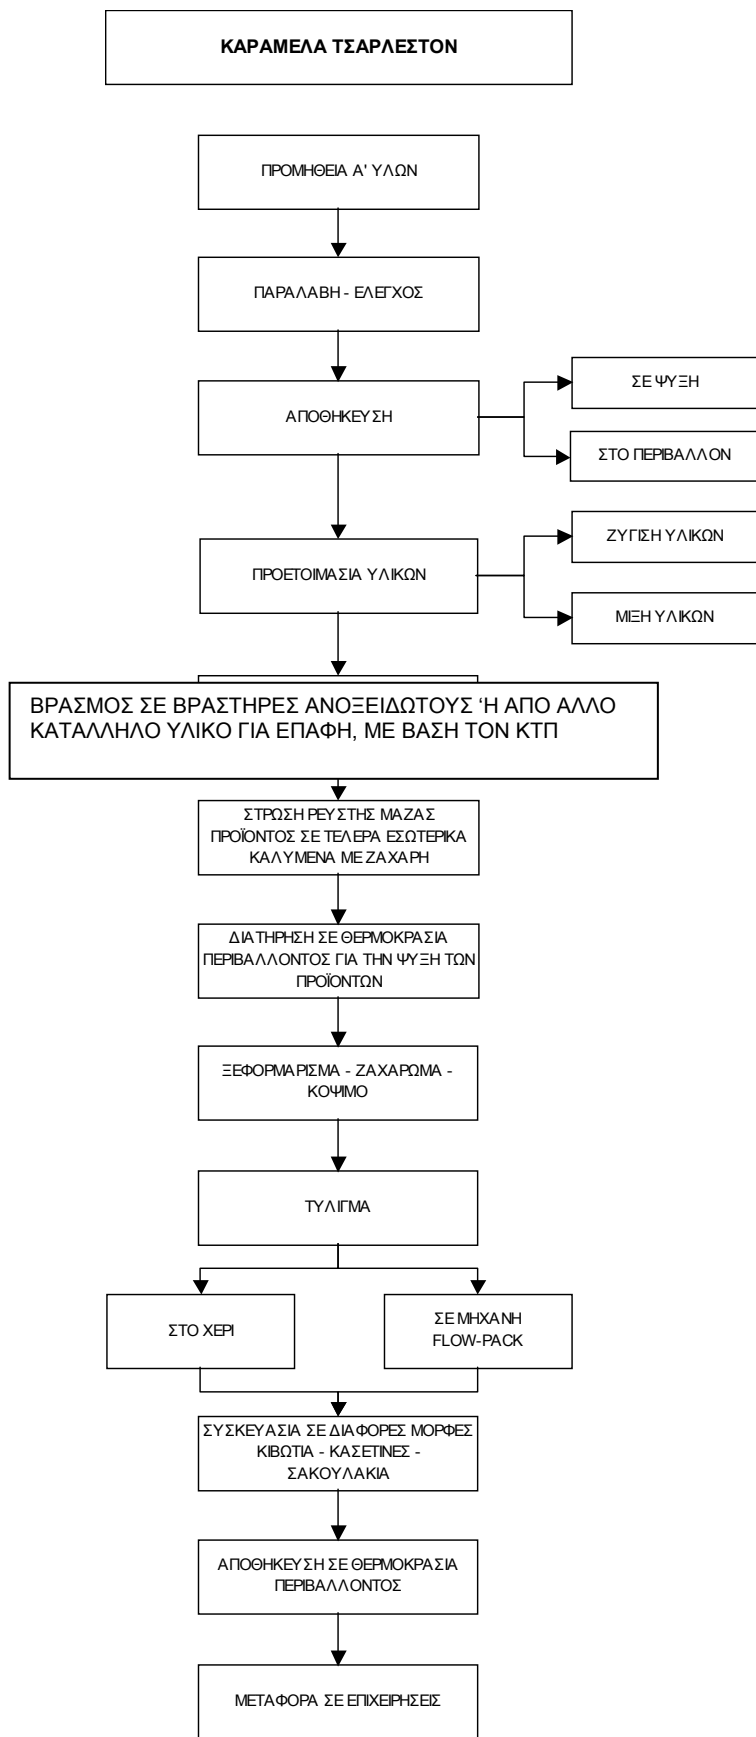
ΚΑΡΑΜΕΛΑ ΤΣΑΡΛΕΣΤΟΝ

ΠΡΟΜΗΘΕΙΑ Α' ΥΛΩΝ

ΠΑΡΑΛΑΒΗ - ΕΛΕΓΧΟΣ

ΑΠΟΘΗΚΕΥΣΗ

ΣΕ ΨΥΞΗ

ΣΤΟ ΠΕΡΙΒΑΛΛΟΝ

ΠΡΟΕΤΟΙΜΑΣΙΑ ΥΛΙΚΩΝ

ΖΥΓΙΣΗ ΥΛΙΚΩΝ

ΜΙΞΗ ΥΛΙΚΩΝ

ΒΡΑΣΜΟΣ ΣΕ ΒΡΑΣΤΗΡΕΣ ΑΝΟΞΕΙΔΩΤΟΥΣ ‘Η ΑΠΟ ΑΛΛΟ ΚΑΤΑΛΛΗΛΟ ΥΛΙΚΟ ΓΙΑ ΕΠΑΦΗ, ΜΕ ΒΑΣΗ ΤΟΝ ΚΤΠ

ΣΤΡΩΣΗ ΡΕΥΣΤΗΣ ΜΑΖΑΣ ΠΡΟΪΟΝΤΟΣ ΣΕ ΤΕΛΕΡΑ ΕΣΩΤΕΡΙΚΑ ΚΑΛΥΜΕΝΑ ΜΕ ΖΑΧΑΡΗ

ΔΙΑΤΗΡΗΣΗ ΣΕ ΘΕΡΜΟΚΡΑΣΙΑ ΠΕΡΙΒΑΛΛΟΝΤΟΣ ΓΙΑ ΤΗΝ ΨΥΞΗ ΤΩΝ ΠΡΟΪΟΝΤΩΝ

ΞΕΦΟΡΜΑΡΙΣΜΑ - ΖΑΧΑΡΩΜΑ - ΚΟΨΙΜΟ

ΤΥΛΙΓΜΑ

ΣΤΟ ΧΕΡΙ

ΣΕ ΜΗΧΑΝΗ FLOW-PACK

ΣΥΣΚΕΥΑΣΙΑ ΣΕ ΔΙΑΦΟΡΕΣ ΜΟΡΦΕΣ ΚΙΒΩΤΙΑ - ΚΑΣΕΤΙΝΕΣ - ΣΑΚΟΥΛΑΚΙΑ

ΑΠΟΘΗΚΕΥΣΗ ΣΕ ΘΕΡΜΟΚΡΑΣΙΑ ΠΕΡΙΒΑΛΛΟΝΤΟΣ

ΜΕΤΑΦΟΡΑ ΣΕ ΕΠΙΧΕΙΡΗΣΕΙΣ